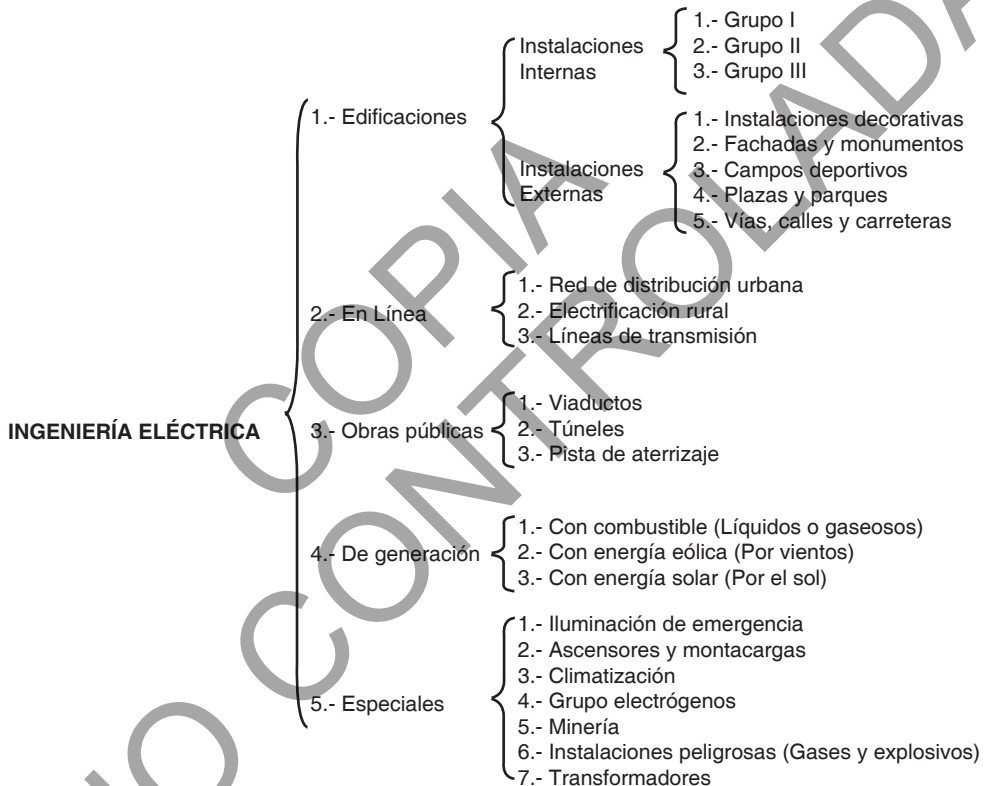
INGENIERÍA ELÉCTRICA

1.- Edificaciones

Instalaciones Internas
1.- Grupo I
2.- Grupo II
3.- Grupo III

Instalaciones Externas
1.- Instalaciones decorativas
2.- Fachadas y monumentos
3.- Campos deportivos
4.- Plazas y parques
5.- Vías, calles y carreteras

2.- En Línea
1.- Red de distribución urbana
2.- Electrificación rural
3.- Líneas de transmisión

3.- Obras públicas
1.- Viaductos
2.- Túneles
3.- Pista de aterrizaje

4.- De generación
1.- Con combustible (Líquidos o gaseosos)
2.- Con energía eólica (Por vientos)
3.- Con energía solar (Por el sol)

5.- Especiales
1.- Iluminación de emergencia
2.- Ascensores y montacargas
3.- Climatización
4.- Grupo electrógenos
5.- Minería
6.- Instalaciones peligrosas (Gases y explosivos)
7.- Transformadores

COPIA NO CONTROLADA